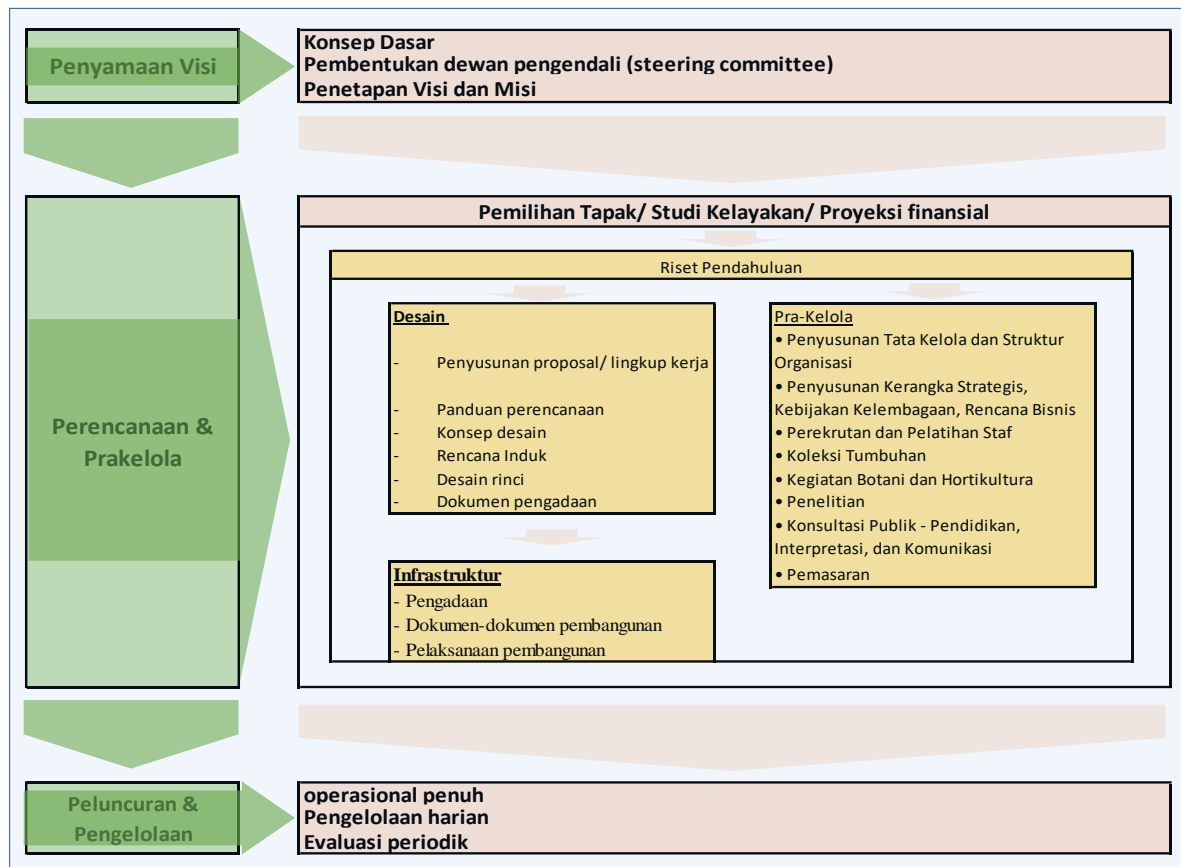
Penyamaan Visi

Konsep Dasar
Pembentukan dewan pengendali (steering committee)
Penetapan Visi dan Misi

Perencanaan & Prakelola

Pemilihan Tapak/ Studi Kelayakan/ Proyeksi finansial

Riset Pendahuluan

Desain
- Penyusunan proposal/ lingkup kerja
- Panduan perencanaan
- Konsep desain
- Rencana Induk
- Desain rinci
- Dokumen pengadaan

Infrastruktur
- Pengadaan
- Dokumen-dokumen pembangunan
- Pelaksanaan pembangunan

Pra-Kelola
• Penyusunan Tata Kelola dan Struktur Organisasi
• Penyusunan Kerangka Strategis, Kebijakan Kelembagaan, Rencana Bisnis
• Perekrutan dan Pelatihan Staf
• Koleksi Tumbuhan
• Kegiatan Botani dan Hortikultura
• Penelitian
• Konsultasi Publik - Pendidikan, Interpretasi, dan Komunikasi
• Pemasaran

Peluncuran & Pengelolaan

operasional penuh
Pengelolaan harian
Evaluasi periodik